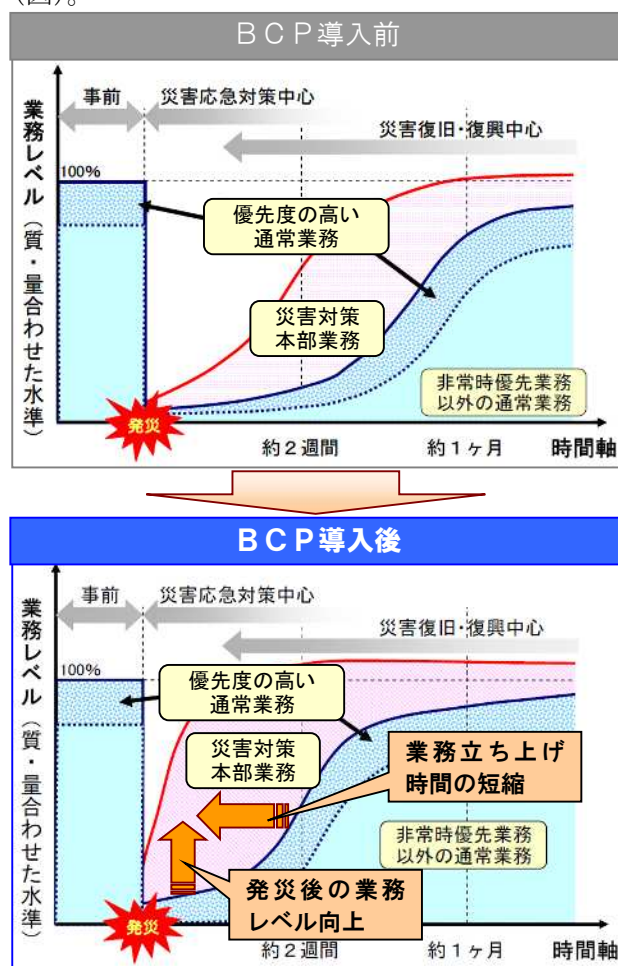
（図）。

ＢＣＰ導入前

事前
災害応急対策中心
災害復旧・復興中心
業務レベル（質・量合わせた水準）
100%
優先度の高い通常業務
災害対策本部業務
非常時優先業務以外の通常業務
発災
約２週間
約１ヶ月
時間軸

ＢＣＰ導入後

事前
災害応急対策中心
災害復旧・復興中心
業務レベル（質・量合わせた水準）
100%
優先度の高い通常業務
災害対策本部業務
業務立ち上げ時間の短縮
非常時優先業務以外の通常業務
発災後の業務レベル向上
発災
約２週間
約１ヶ月
時間軸